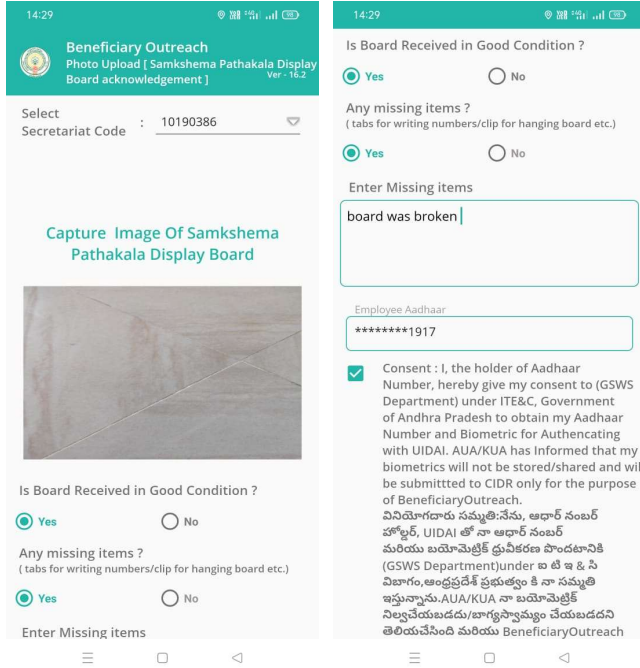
14:29

Beneficiary Outreach
Photo Upload [ Samkshema Pathakala Display Board acknowledgement ]
Ver - 16.2

Select Secretariat Code : 10190386

Capture Image Of Samkshema Pathakala Display Board

Is Board Received in Good Condition ?

Yes No

Any missing items ?
( tabs for writing numbers/clip for hanging board etc.)

Yes No

Enter Missing items

14:29

Is Board Received in Good Condition ?

Yes No

Any missing items ?
( tabs for writing numbers/clip for hanging board etc.)

Yes No

Enter Missing items

board was broken

Employee Aadhaar

********1917

Consent : I, the holder of Aadhaar Number, hereby give my consent to (GSWS Department) under ITE&C, Government of Andhra Pradesh to obtain my Aadhaar Number and Biometric for Authencating with UIDAI. AUA/KUA has Informed that my biometrics will not be stored/shared and wil be submittted to CIDR only for the purpose of BeneficiaryOutreach.
వినియోగదారు సమ్మతి:నేను, ఆధార్ నంబర్ హోల్డర్, UIDAI తో నా ఆధార్ నంబర్ మరియు బయోమెట్రిక్ ధ్రువీకరణ పొందటానికి (GSWS Department)under ఐ టి ఇ & సి విభాగం,ఆంధ్రప్రదేశ్ ప్రభుత్వం కి నా సమ్మతి ఇస్తున్నాను.AUA/KUA నా బయోమెట్రిక్ నిల్వచేయబడదు/బాగ్యస్వామ్యం చేయబడదని తెలియచేసింది మరియు BeneficiaryOutreach